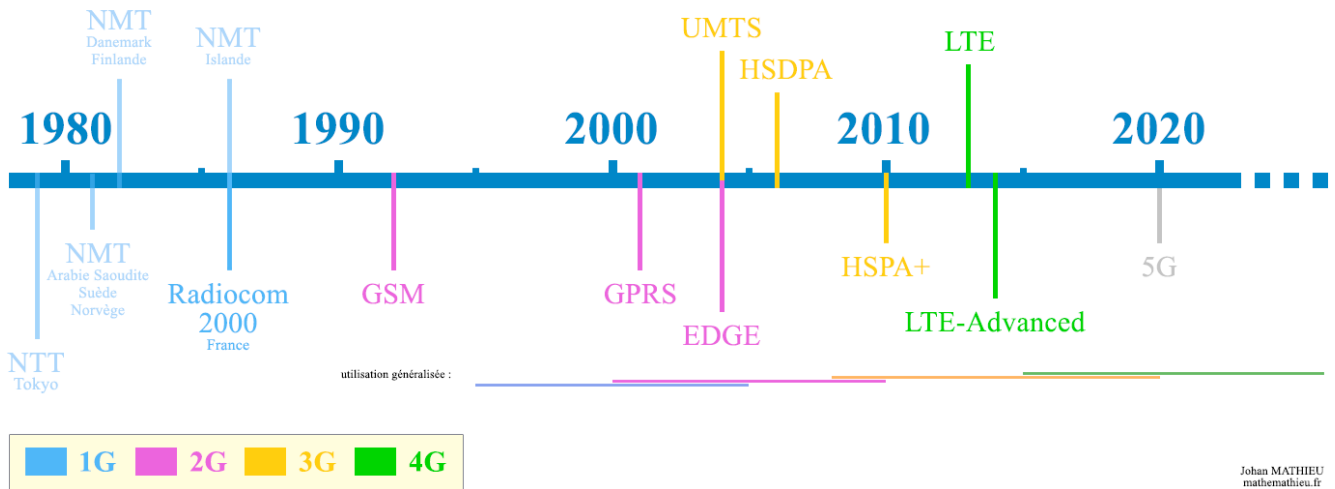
NMT
Danemark
Finlande

NMT
Islande

UMTS

HSDPA

LTE

1980

1990

2000

2010

2020

NTT
Tokyo

NMT
Arabie Saoudite
Suède
Norvège

Radiocom 2000
France

GSM

GPRS

EDGE

HSPA+

LTE-Advanced

5G

utilisation généralisée :

1G 2G 3G 4G

Johan MATHIEU
mathemathieu.fr